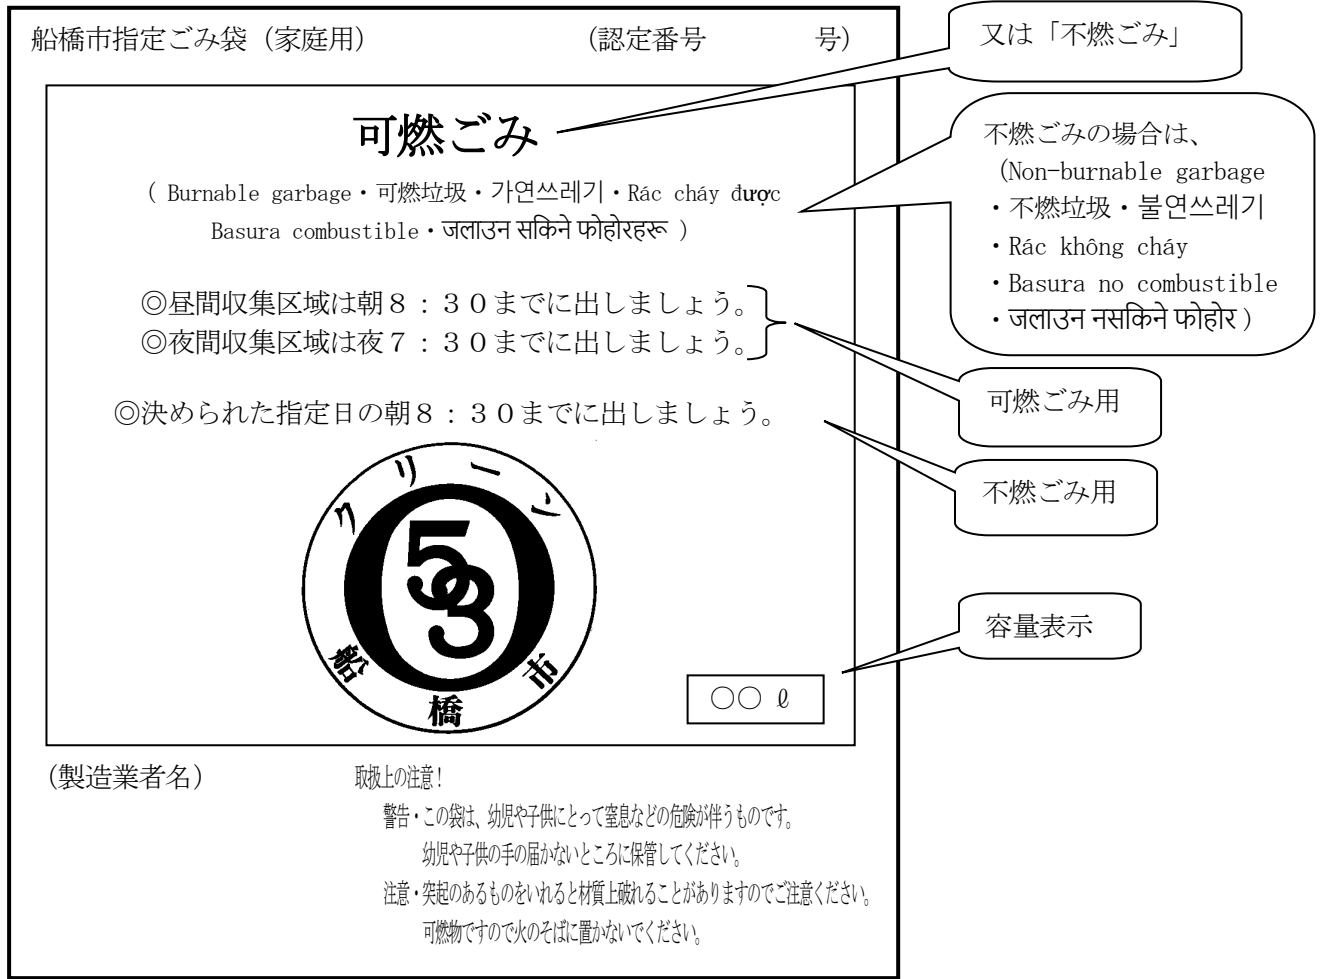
船橋市指定ごみ袋（家庭用）　　　　（認定番号　　　　号）

可燃ごみ

( Burnable garbage・可燃垃圾・가연쓰레기・Rác cháy được Basura combustible・जलाउन सकिने फोहोरहरू )

◎昼間収集区域は朝８：３０までに出しましょう。
◎夜間収集区域は夜７：３０までに出しましょう。

◎決められた指定日の朝８：３０までに出しましょう。

クリーン
53
船橋市

○○ ℓ

又は「不燃ごみ」

不燃ごみの場合は、
(Non-burnable garbage
・不燃垃圾・불연쓰레기
・Rác không cháy
・Basura no combustible
・जलाउन नसकिने फोहोर )

可燃ごみ用

不燃ごみ用

容量表示

(製造業者名)

取扱上の注意！
警告・この袋は、幼児や子供にとって窒息などの危険が伴うものです。
幼児や子供の手の届かないところに保管してください。
注意・突起のあるものをいれると材質上破れることがありますのでご注意ください。
可燃物ですので火のそばに置かないでください。